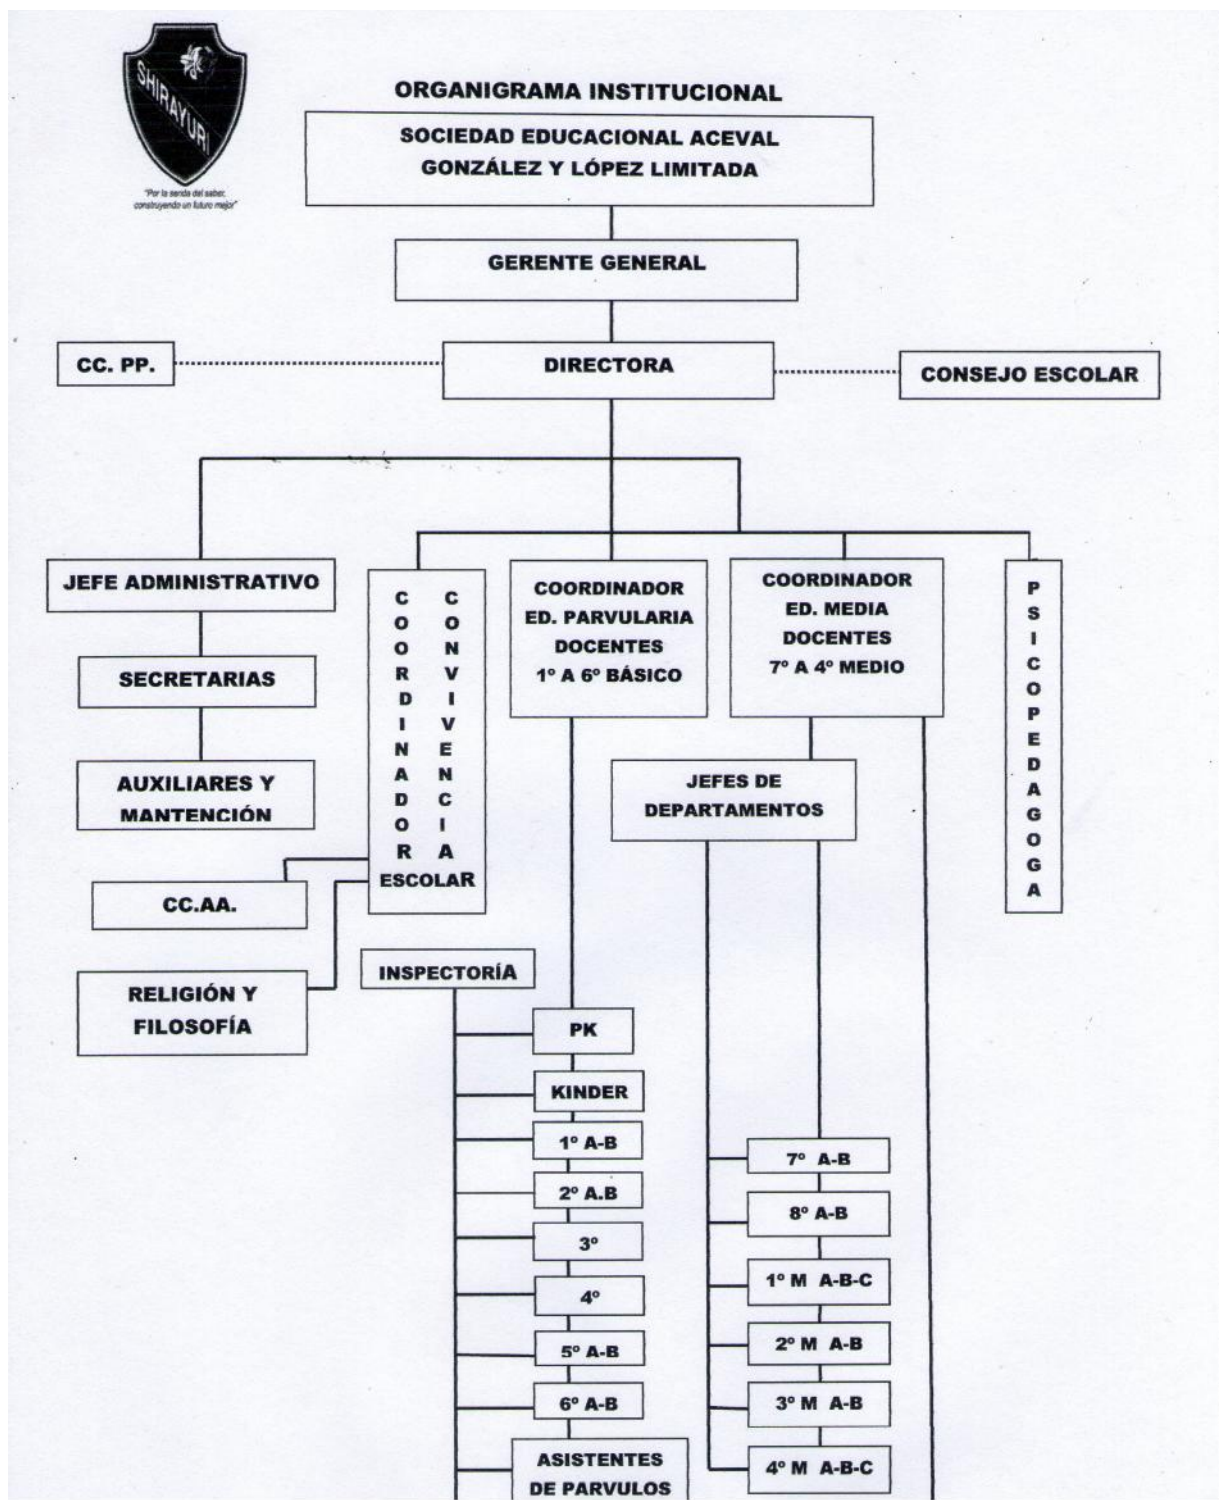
SHIRAYURI

"Por la senda del saber, construyendo un futuro mejor"

ORGANIGRAMA INSTITUCIONAL

SOCIEDAD EDUCACIONAL ACEVAL GONZÁLEZ Y LÓPEZ LIMITADA

GERENTE GENERAL

CC. PP.

DIRECTORA

CONSEJO ESCOLAR

JEFE ADMINISTRATIVO

SECRETARIAS

AUXILIARES Y MANTENCIÓN

COORDINADOR CONVIVENCIA ESCOLAR

COORDINADOR ED. PARVULARIA DOCENTES 1° A 6° BÁSICO

COORDINADOR ED. MEDIA DOCENTES 7° A 4° MEDIO

PSICOPEDAGOGA

JEFES DE DEPARTAMENTOS

CC.AA.

RELIGIÓN Y FILOSOFÍA

INSPECTORÍA

PK

KINDER

1° A-B

2° A.B

3°

4°

5° A-B

6° A-B

ASISTENTES DE PARVULOS

7° A-B

8° A-B

1° M A-B-C

2° M A-B

3° M A-B

4° M A-B-C